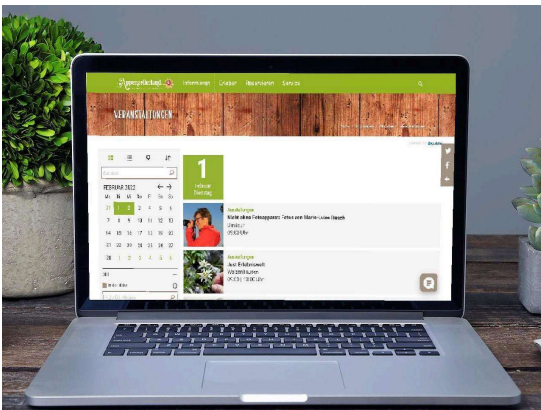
Informieren Erleben Übernachten Service

VERANSTALTUNGEN

Suchen

FEBRUAR 2022

Mo Di Mi Do Fr Sa So

31 1 2 3 4 5 6

7 8 9 10 11 12 13

14 15 16 17 18 19 20

21 22 23 24 25 26 27

28 1 2 3 4 5 6

1

Februar

Dienstag

Ausstellungen

Nicht ohne Fotoapparat: Fotos von Marie-Luise Haseh

Ausstellungen

Jazz Erlebniswelt

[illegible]